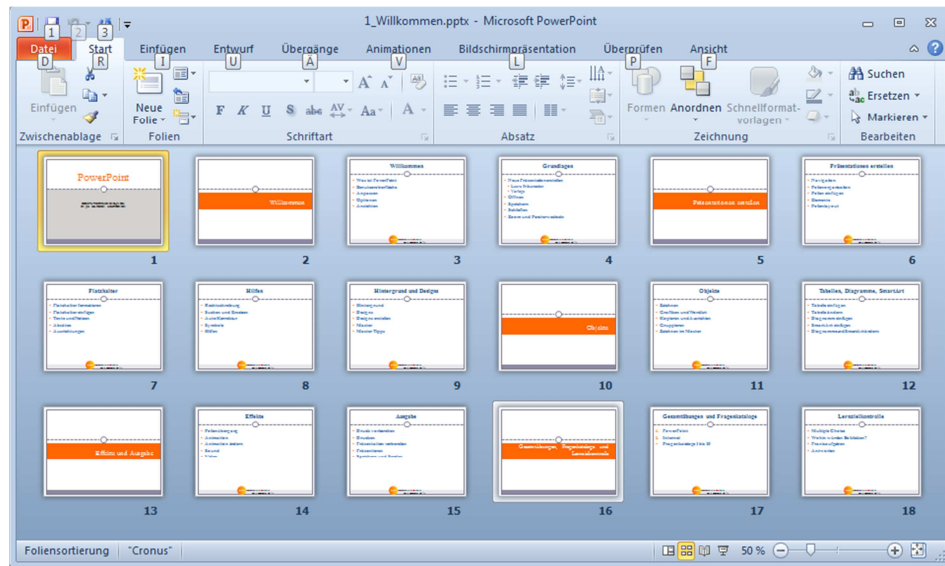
1_Willkommen.pptx - Microsoft PowerPoint

1 2 3

Datei Start Einfügen Entwurf Übergänge Animationen Bildschirmpräsentation Überprüfen Ansicht

D R I U Ä V L P F

Einfügen

Zwischenablage

Neue Folie

Folien

F K U S abc AV Aa A

Schriftart

Absatz

Formen Anordnen Schnellformatvorlagen

Zeichnung

Suchen

Ersetzen

Markieren

Bearbeiten

PowerPoint

1

Willkommen

2

Willkommen

3

Grundlagen

4

Präsentationen erstellen

5

Präsentationen erstellen

6

Platzhalter

7

Hilfen

8

Hintergrund und Designs

9

Objekte

10

Objekte

11

Tabellen, Diagramme, SmartArt

12

Effekte und Ausgabe

13

Effekte

14

Ausgabe

15

Gestaltungen, Fragenkataloge und Lernzielkontrolle

16

Gestaltungen und Fragenkataloge

17

Lernzielkontrolle

18

Foliensortierung "Cronus" 50 %